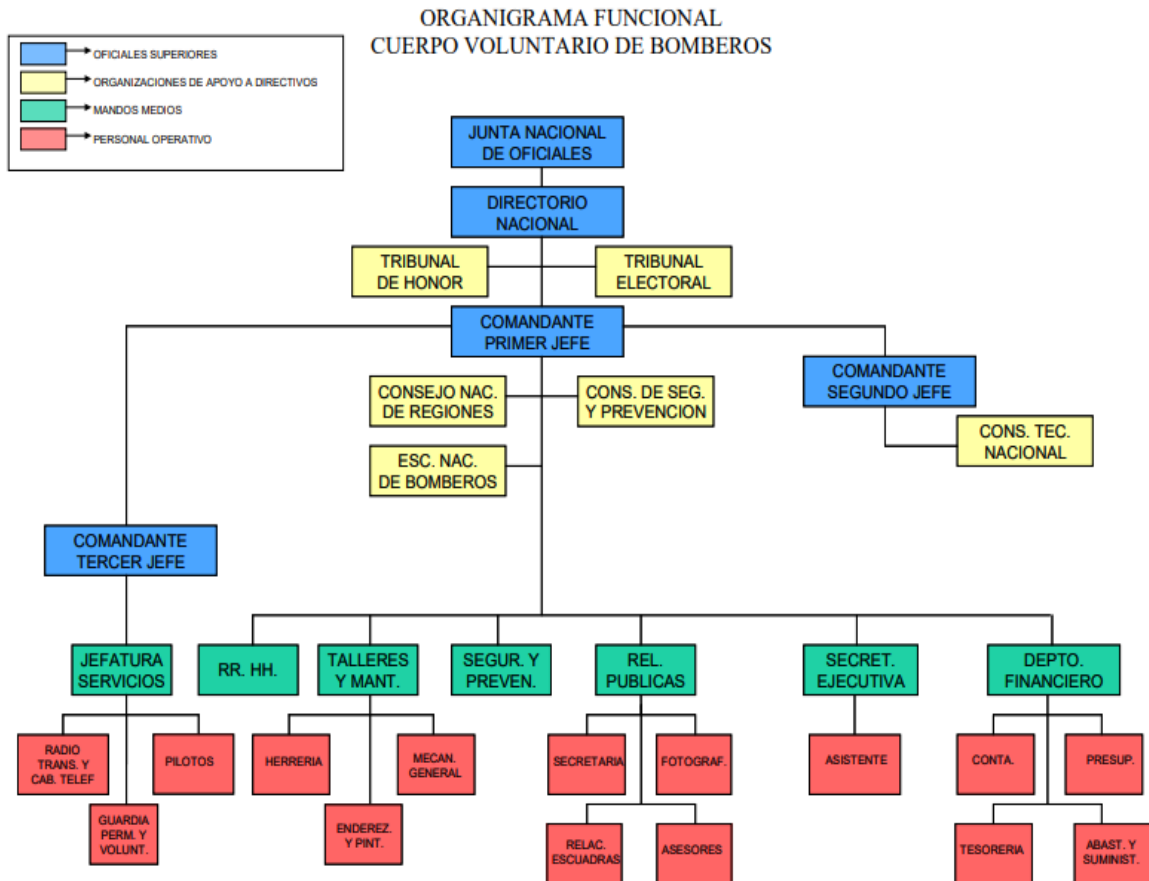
ORGANIGRAMA FUNCIONAL
CUERPO VOLUNTARIO DE BOMBEROS

OFICIALES SUPERIORES
ORGANIZACIONES DE APOYO A DIRECTIVOS
MANDOS MEDIOS
PERSONAL OPERATIVO

JUNTA NACIONAL DE OFICIALES

DIRECTORIO NACIONAL

TRIBUNAL DE HONOR

TRIBUNAL ELECTORAL

COMANDANTE PRIMER JEFE

CONSEJO NAC. DE REGIONES

CONS. DE SEG. Y PREVENCION

COMANDANTE SEGUNDO JEFE

CONS. TEC. NACIONAL

ESC. NAC. DE BOMBEROS

COMANDANTE TERCER JEFE

JEFATURA SERVICIOS

RR. HH.

TALLERES Y MANT.

SEGUR. Y PREVEN.

REL. PUBLICAS

SECRET. EJECUTIVA

DEPTO. FINANCIERO

RADIO TRANS. Y CAB. TELEF

PILOTOS

GUARDIA PERM. Y VOLUNT.

HERRERIA

MECAN. GENERAL

ENDEREZ. Y PINT.

SECRETARIA

FOTOGRAF.

RELAC. ESCUADRAS

ASESORES

ASISTENTE

CONTA.

PRESUP.

TESORERIA

ABAST. Y SUMINIST.